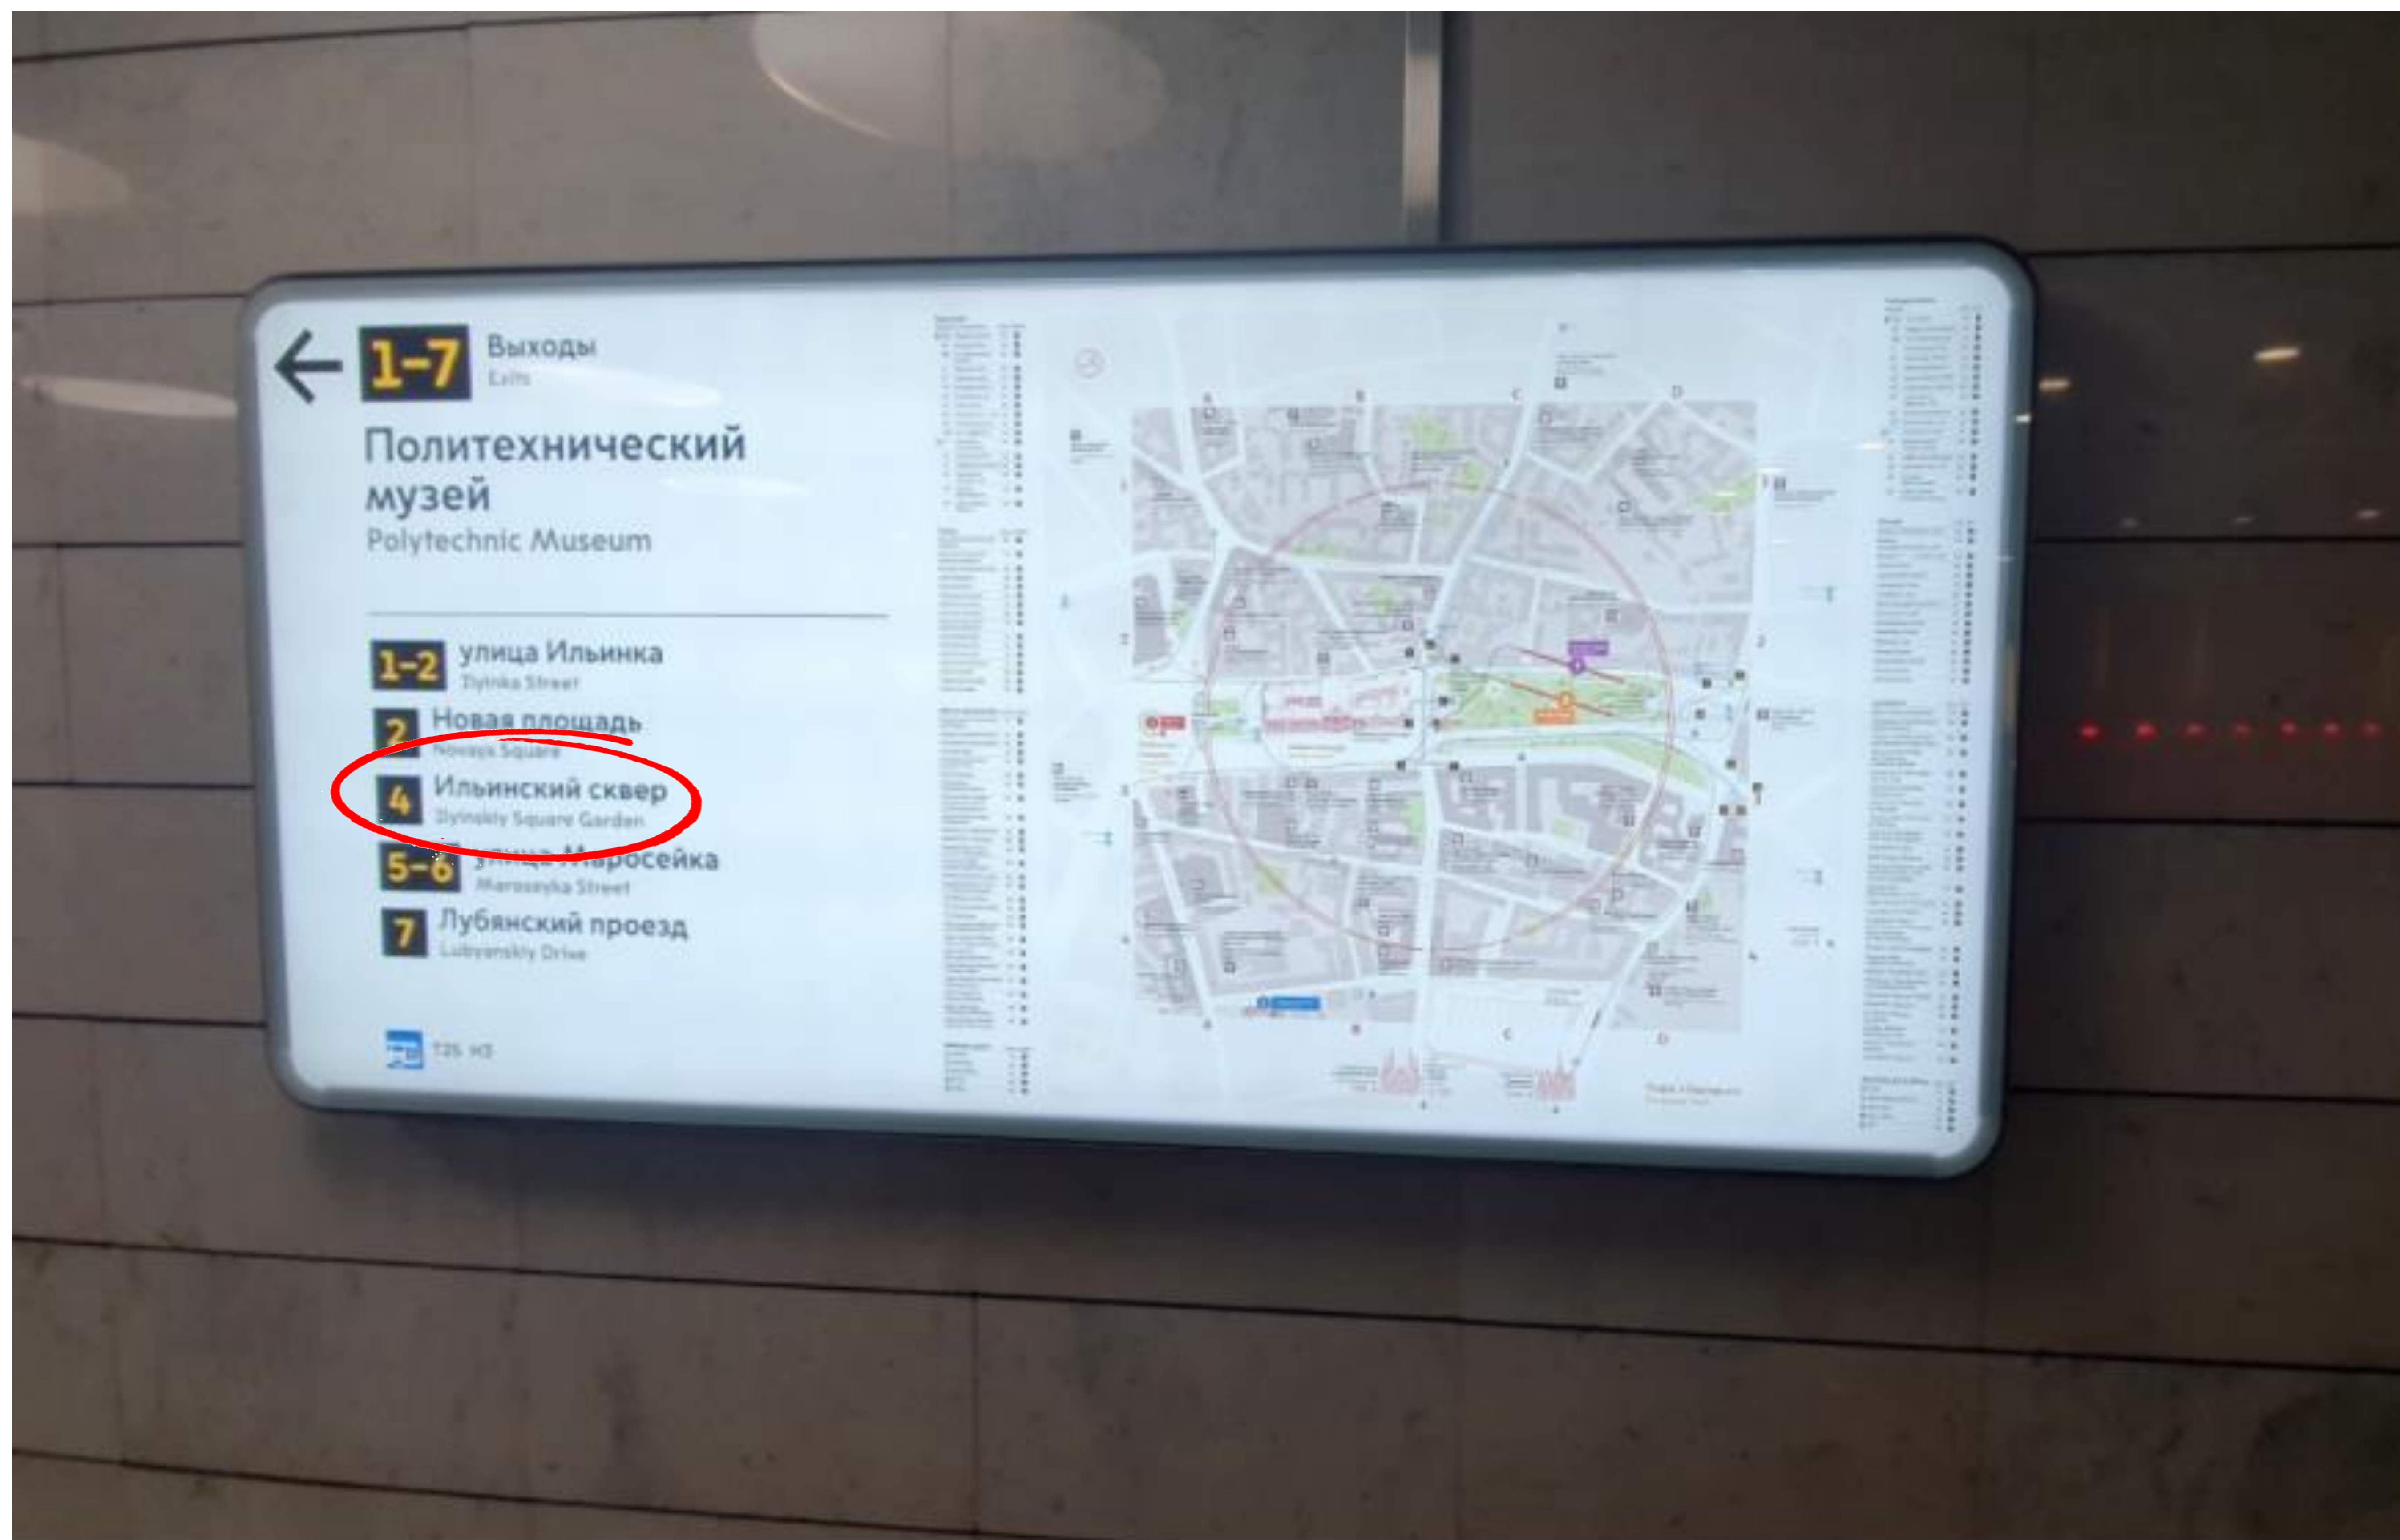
← 1–7 Выходы
Exits

Политехнический музей
Polytechnic Museum

1–2 улица Ильинка
Ilyinka Street

2 Новая площадь
Novaya Square

4 Ильинский сквер
Ilyinskiy Square Garden

5–6 улица Маросейка
Maroseyka Street

7 Лубянский проезд
Lubyanskiy Drive

125 м3